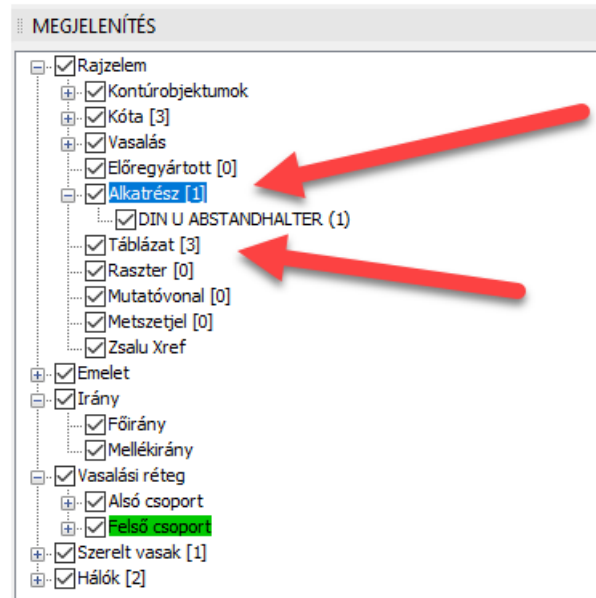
MEGJELENÍTÉS

Rajzelem
Kontúrobjektumok
Kóta [3]
Vasalás
Előregyártott [0]
Alkatrész [1]
DIN U ABSTANDHALTER (1)
Táblázat [3]
Raszter [0]
Mutatóvonal [0]
Metszetjel [0]
Zsalu Xref
Emelet
Irány
Főirány
Mellékirány
Vasalási réteg
Alsó csoport
Felső csoport
Szerelt vasak [1]
Hálók [2]